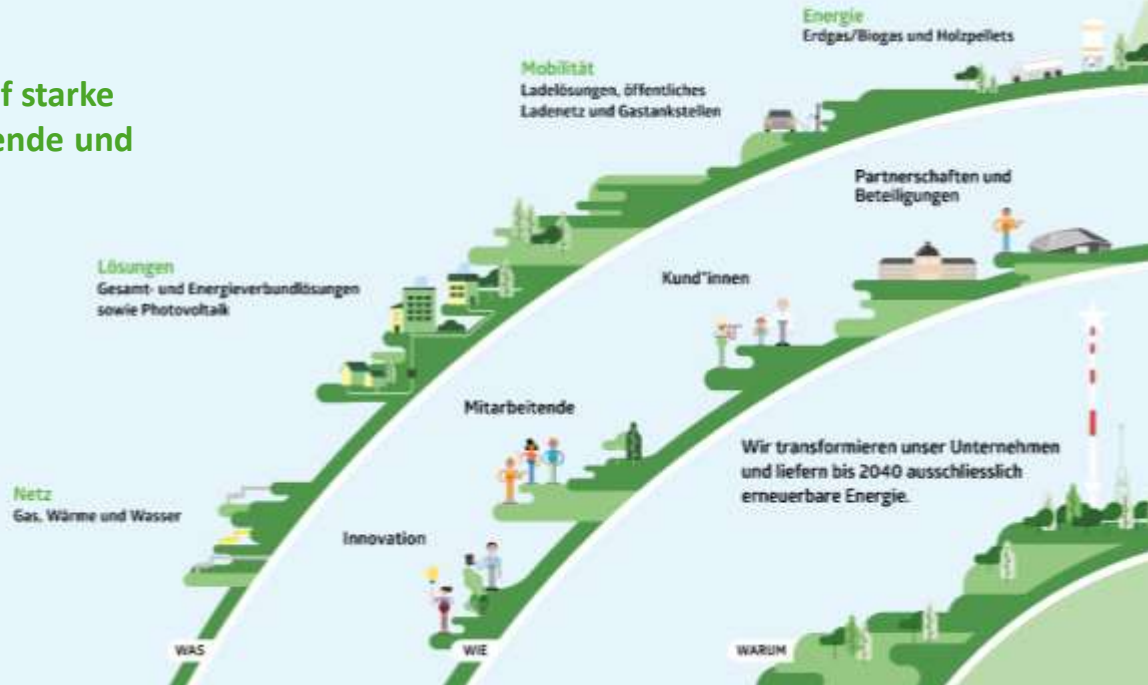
f starke
ende und

Energie
Erdgas/Biogas und Holzpellets

Mobilität
Ladelösungen, öffentliches Ladenetz und Gastankstellen

Partnerschaften und Beteiligungen

Lösungen
Gesamt- und Energieverbundlösungen sowie Photovoltaik

Kund*innen

Mitarbeitende

Wir transformieren unser Unternehmen und liefern bis 2040 ausschliesslich erneuerbare Energie.

Netz
Gas, Wärme und Wasser

Innovation

WAS

WIE

WARUM